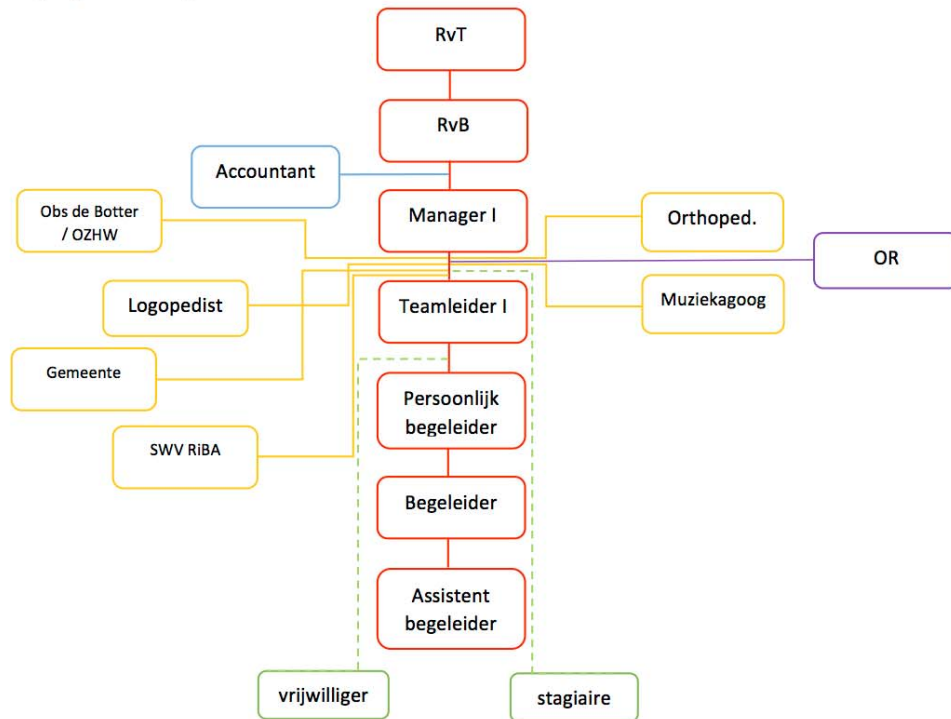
RvT

RvB

Accountant

Obs de Botter / OZHW

Manager I

Orthoped.

OR

Logopedist

Teamleider I

Muziekagoog

Gemeente

Persoonlijk begeleider

SWV RiBA

Begeleider

Assistent begeleider

vrijwilliger

stagiaire